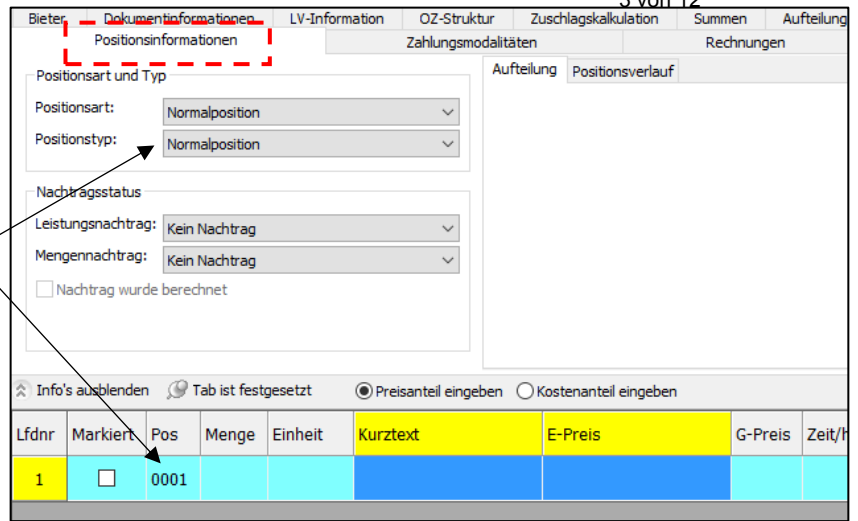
3 von 12

Bieter | Dokumentinformationen | LV-Information | OZ-Struktur | Zuschlagskalkulation | Summen | Aufteilung
Positionsinformationen | Zahlungsmodalitäten | Rechnungen

Positionsart und Typ
Positionsart: Normalposition
Positionstyp: Normalposition

Nachtragsstatus
Leistungsnachtrag: Kein Nachtrag
Mengennachtrag: Kein Nachtrag
Nachtrag wurde berechnet

Aufteilung | Positionsverlauf

Info's ausblenden | Tab ist festgesetzt | Preisanteil eingeben | Kostenanteil eingeben

| Lfdnr | Markiert | Pos | Menge | Einheit | Kurztext | E-Preis | G-Preis | Zeit/h |
|---|---|---|---|---|---|---|---|---|
| 1 | ☐ | 0001 | | | | | | |